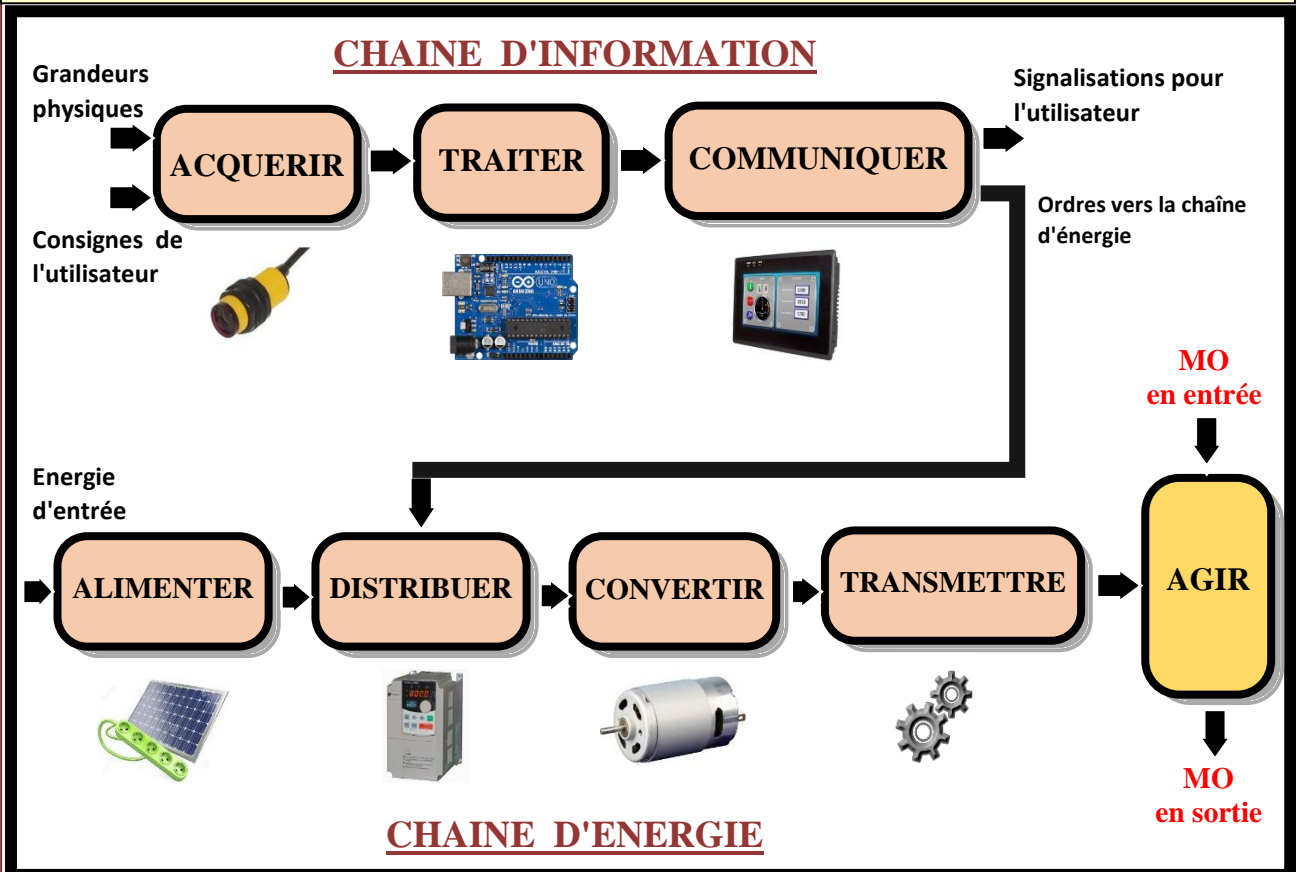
CHAINE D'INFORMATION

Grandeurs physiques

Consignes de l'utilisateur

ACQUERIR

TRAITER

COMMUNIQUER

Signalisations pour l'utilisateur

Ordres vers la chaîne d'énergie

MO en entrée

Energie d'entrée

ALIMENTER

DISTRIBUER

CONVERTIR

TRANSMETTRE

AGIR

MO en sortie

CHAINE D'ENERGIE